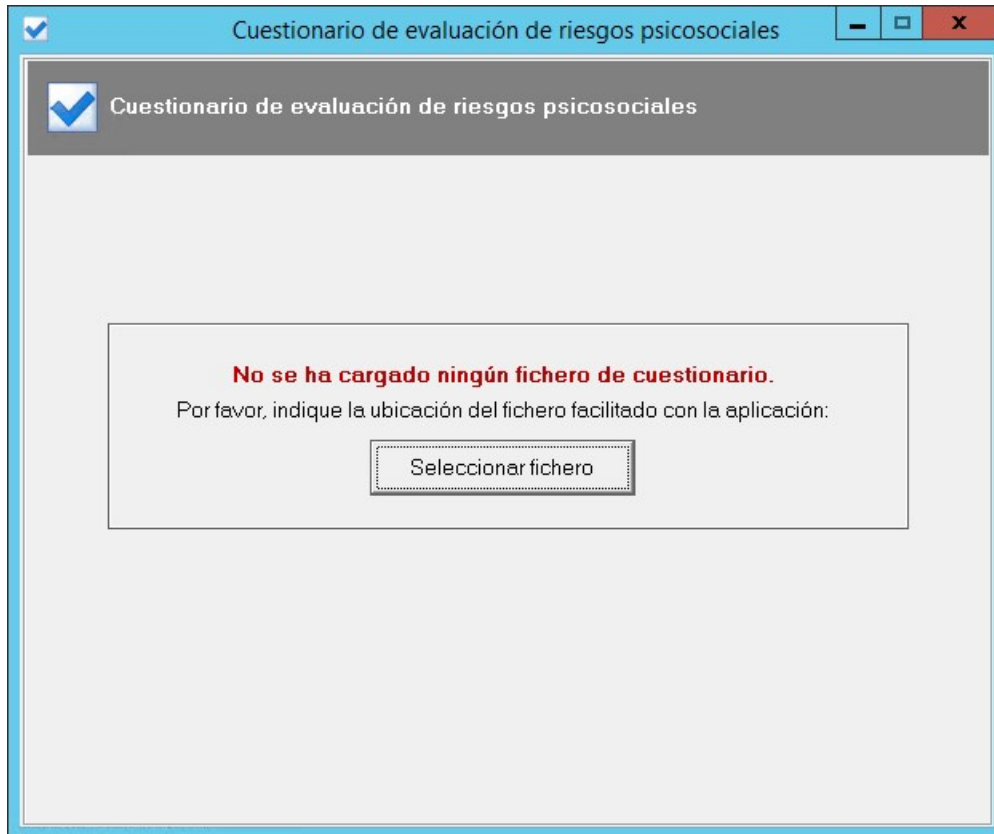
Cuestionario de evaluación de riesgos psicosociales

Cuestionario de evaluación de riesgos psicosociales

No se ha cargado ningún fichero de cuestionario.

Por favor, indique la ubicación del fichero facilitado con la aplicación:

Seleccionar fichero